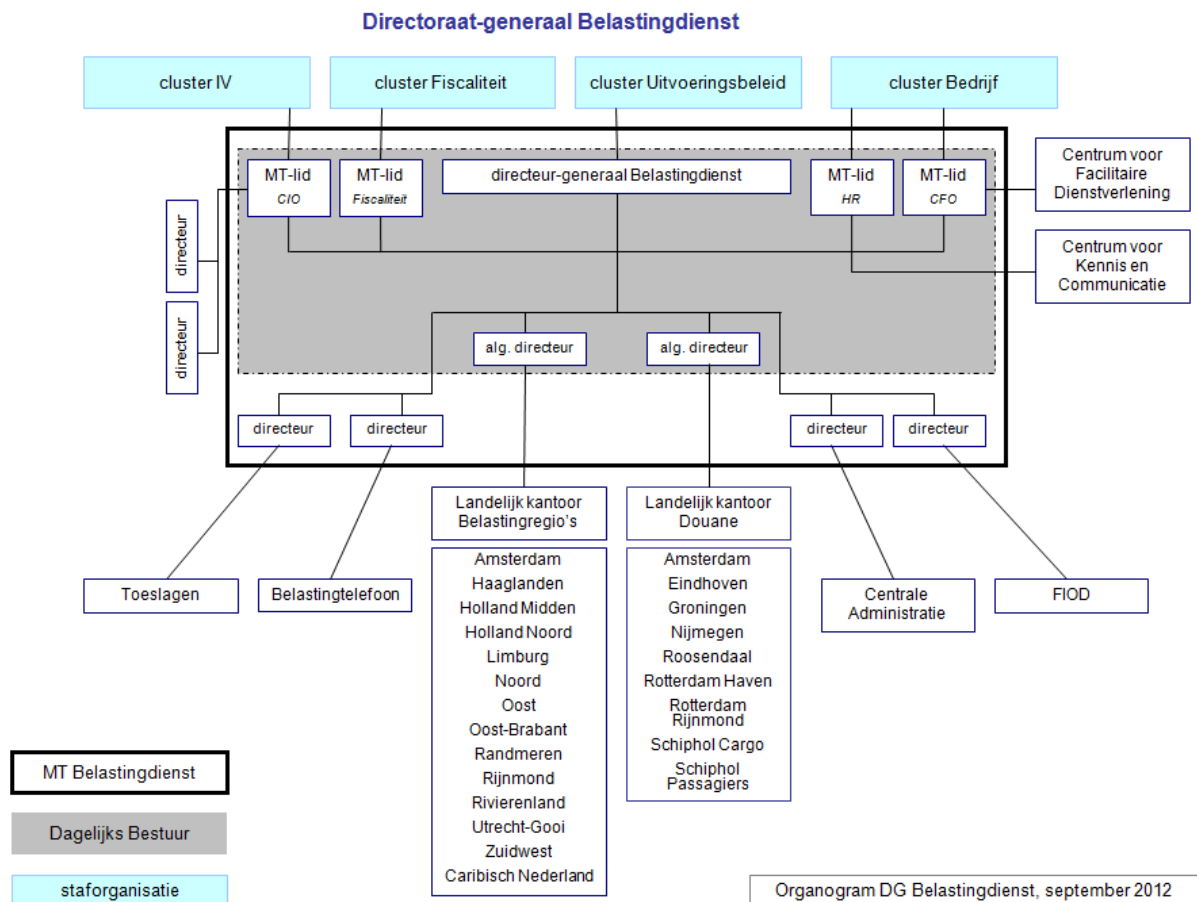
Directoraat-generaal Belastingdienst

cluster IV

cluster Fiscaliteit

cluster Uitvoeringsbeleid

cluster Bedrijf

MT-lid
CIO

MT-lid
Fiscaliteit

directeur-generaal Belastingdienst

MT-lid
HR

MT-lid
CFO

Centrum voor Facilitaire Dienstverlening

Centrum voor Kennis en Communicatie

directeur

directeur

alg. directeur

alg. directeur

directeur

directeur

directeur

directeur

Landelijk kantoor Belastingregio's

Landelijk kantoor Douane

Amsterdam
Haaglanden
Holland Midden
Holland Noord
Limburg
Noord
Oost
Oost-Brabant
Randmeren
Rijnmond
Rivierenland
Utrecht-Gooi
Zuidwest
Caribisch Nederland

Amsterdam
Eindhoven
Groningen
Nijmegen
Roosendaal
Rotterdam Haven
Rotterdam Rijnmond
Schiphol Cargo
Schiphol Passagiers

Toeslagen

Belastingtelefoon

Centrale Administratie

FIOD

MT Belastingdienst

Dagelijks Bestuur

staforganisatie

Organogram DG Belastingdienst, september 2012